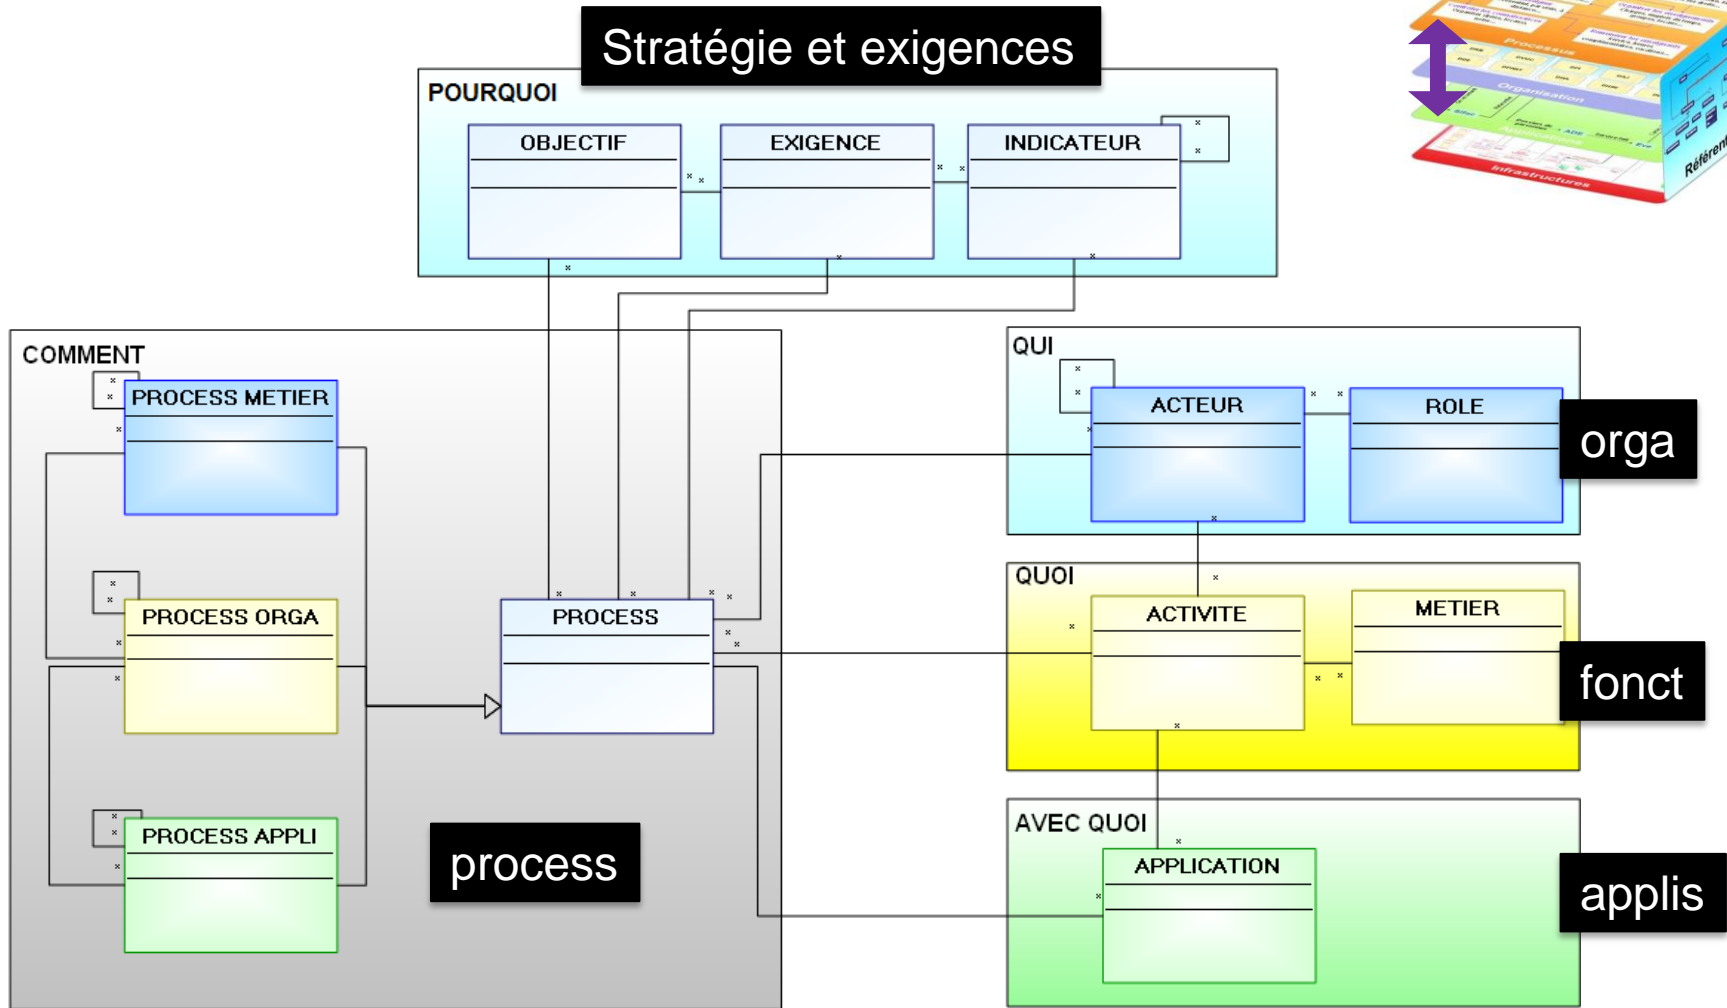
Stratégie et exigences

POURQUOI

OBJECTIF

EXIGENCE

INDICATEUR

Processus

Organisation

Infrastructures

Référent

COMMENT

PROCESS METIER

PROCESS ORGA

PROCESS APPLI

PROCESS

process

QUI

ACTEUR

ROLE

orga

QUOI

ACTIVITE

METIER

fonct

AVEC QUOI

APPLICATION

applis